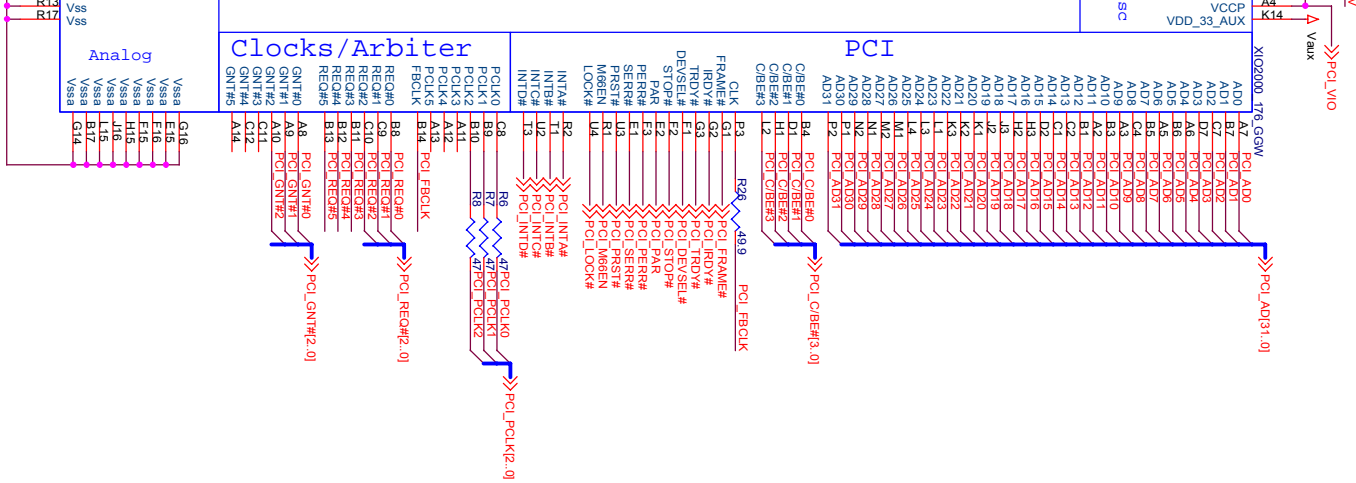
R13 Vss
R17 Vss

Analog

Vssa Vssa Vssa Vssa Vssa Vssa Vssa Vssa Vssa Vssa

G14 B17 L15 J16 H15 F15 E16 F16 E15 G16

Clocks/Arbiter

GNT#5 GNT#4 GNT#3 GNT#2 GNT#1 GNT#0 REQ#5 REQ#4 REQ#3 REQ#2 REQ#1 REQ#0 FBCLK PCLK5 PCLK4 PCLK3 PCLK2 PCLK1 PCLK0

A14 C12 C11 A10 A9 A8 B13 B12 B11 C10 C9 B8 B14 A12 A13 A11 B10 B9 C8

PCI_GNT#2 PCI_GNT#1 PCI_GNT#0 PCI_REQ#5 PCI_REQ#4 PCI_REQ#3 PCI_REQ#2 PCI_REQ#1 PCI_REQ#0 PCI_FBCLK

R8 R7 R6
47 47 47

PCI_GNT#[2..0]
PCI_REQ#[2..0]
PCI_PCLK2 PCI_PCLK1 PCI_PCLK0
PCI_PCLK[2..0]

PCI

INTD# INTC# INTB# INTA# LOCK# M66EN PRST# SERR# PERR# PAR STOP# DEVSEL# TRDY# IRDY# FRAME# CLK C/BE#3 C/BE#2 C/BE#1 C/BE#0 AD31 AD30 AD29 AD28 AD27 AD26 AD25 AD24 AD23 AD22 AD21 AD20 AD19 AD18 AD17 AD16 AD15 AD14 AD13 AD12 AD11 AD10 AD9 AD8 AD7 AD6 AD5 AD4 AD3 AD2 AD1 AD0

T3 U2 T1 R2 U4 R1 U3 E1 F3 E2 F2 F1 G3 G2 G1 P3 L2 H1 D1 B4 P2 P1 N2 N1 M2 M1 L4 L3 L1 K3 K2 K1 J2 J3 J1 H2 H3 D2 C1 C2 B1 A2 B2 A3 B3 C4 B5 A5 B6 A6 C7 B7 A7

PCI_INTD# PCI_INTC# PCI_INTB# PCI_INTA# PCI_LOCK# PCI_M66EN PCI_PRST# PCI_SERR# PCI_PERR# PCI_PAR PCI_STOP# PCI_DEVSEL# PCI_TRDY# PCI_IRDY# PCI_FRAME#

R26
49.9
PCI_FBCLK

PCI_C/BE#3 PCI_C/BE#2 PCI_C/BE#1 PCI_C/BE#0
PCI_C/BE#[3..0]

PCI_AD31 PCI_AD30 PCI_AD29 PCI_AD28 PCI_AD27 PCI_AD26 PCI_AD25 PCI_AD24 PCI_AD23 PCI_AD22 PCI_AD21 PCI_AD20 PCI_AD19 PCI_AD18 PCI_AD17 PCI_AD16 PCI_AD15 PCI_AD14 PCI_AD13 PCI_AD12 PCI_AD11 PCI_AD10 PCI_AD9 PCI_AD8 PCI_AD7 PCI_AD6 PCI_AD5 PCI_AD4 PCI_AD3 PCI_AD2 PCI_AD1 PCI_AD0
PCI_AD[31..0]

XIO2000_176_GGW

SC
VCCP A4
VDD_33_AUX K14
Vaux
PCI_VIO